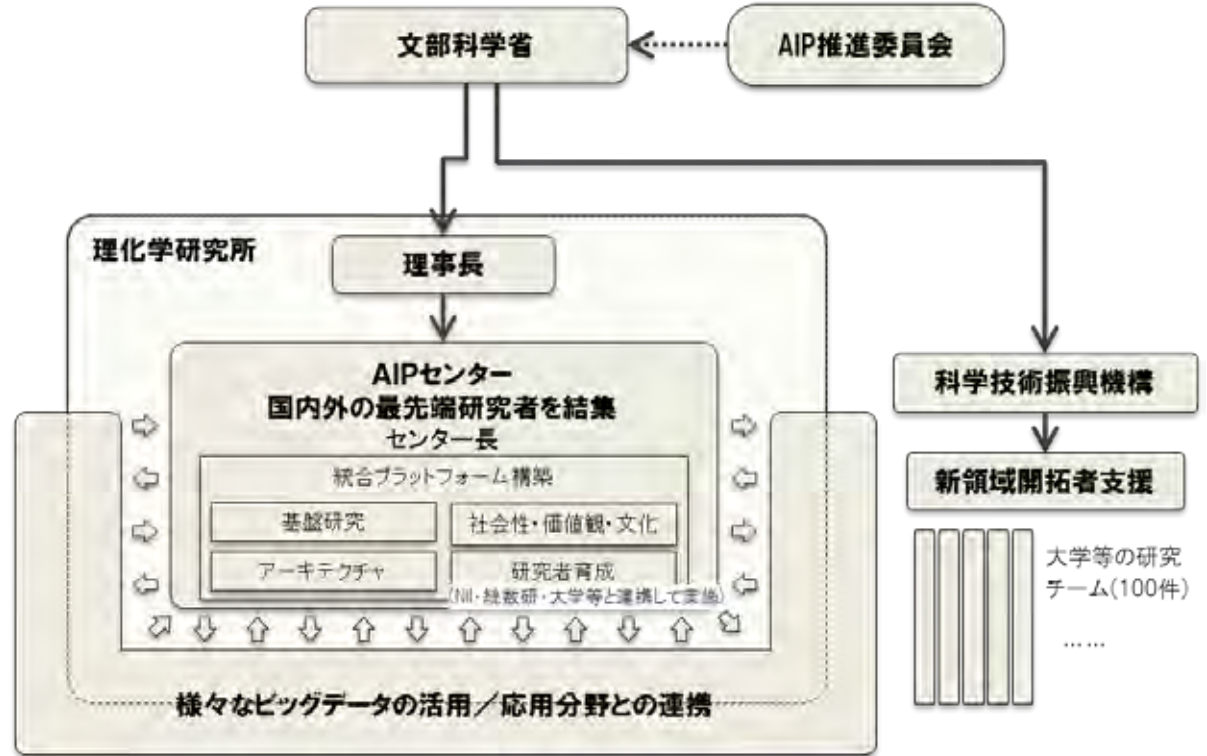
文部科学省

AIP推進委員会

理化学研究所

理事長

AIPセンター
国内外の最先端研究者を結集
センター長

統合プラットフォーム構築

基盤研究

社会性・価値観・文化

アーキテクチャ

研究者育成
(NII・統数研・大学等と連携して実施)

様々なビッグデータの活用／応用分野との連携

科学技術振興機構

新領域開拓者支援

大学等の研究チーム(100件)

……